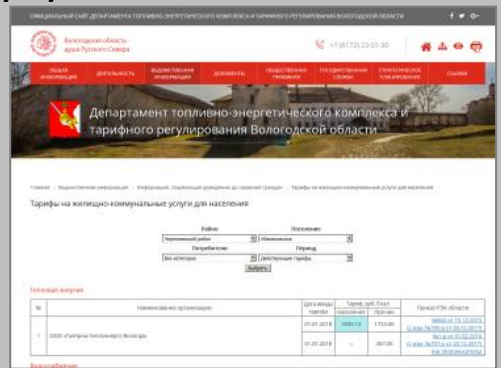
ОФИЦИАЛЬНЫЙ САЙТ ДЕПАРТАМЕНТА ТОПЛИВНО-ЭНЕРГЕТИЧЕСКОГО КОМПЛЕКСА И ТАРИФНОГО РЕГУЛИРОВАНИЯ ВОЛОГОДСКОЙ ОБЛАСТИ

Вологодская область - душа Русского Севера

+7 (8172) 23-01-30

ОБЩАЯ ИНФОРМАЦИЯ | ДЕЯТЕЛЬНОСТЬ | ВЕДОМСТВЕННАЯ ИНФОРМАЦИЯ | ДОКУМЕНТЫ | ОБЩЕСТВЕННАЯ ПРИЕМНАЯ | ГОСУДАРСТВЕННАЯ СЛУЖБА | СТРАТЕГИЧЕСКОЕ ПЛАНИРОВАНИЕ | ССЫЛКИ

Департамент топливно-энергетического комплекса и тарифного регулирования Вологодской области

Главная › Ведомственная информация › Информация, подлежащая доведению до сведения граждан › Тарифы на жилищно-коммунальные услуги для населения

Тарифы на жилищно-коммунальные услуги для населения

Район
Череповецкий район
Поселение
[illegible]
Потребители
Все категории
Период
Действующие тарифы
Выбрать

Тепловая энергия

| № | Наименование организации | Дата ввода тарифа | Тариф, руб./Гкал население | Тариф, руб./Гкал прочие | Приказ РЭК области |
|---|---|---|---|---|---|
| 1 | ООО «Газпром теплоэнерго Вологда» | 01.01.2018 | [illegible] | 1733.00 | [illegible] |
| | | 01.07.2018 | — | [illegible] | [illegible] |

Водоснабжение